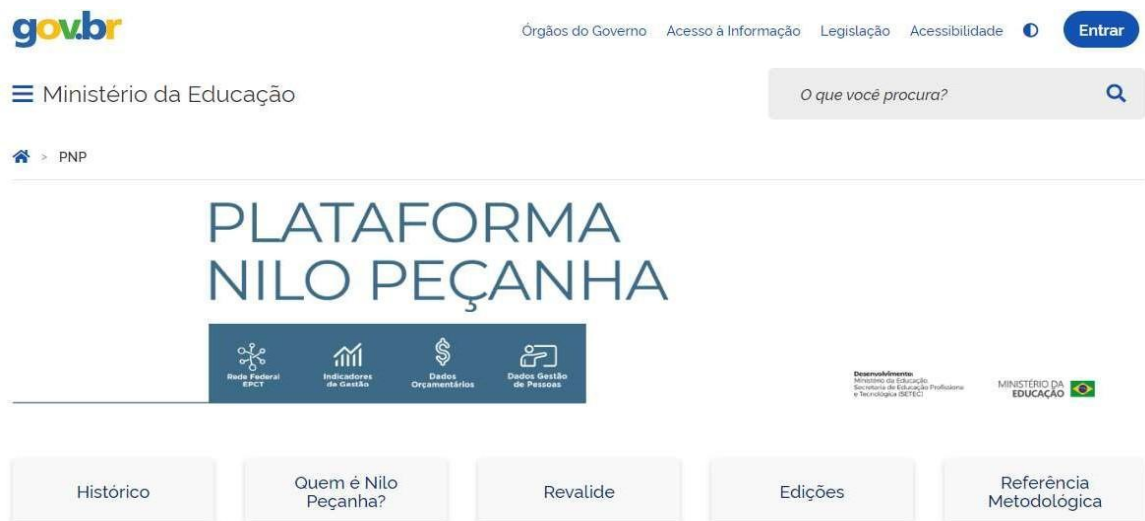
gov.br

Órgãos do Governo Acesso à Informação Legislação Acessibilidade Entrar

Ministério da Educação

O que você procura?

PNP

PLATAFORMA NILO PEÇANHA

Rede Federal EPCT
Indicadores de Gestão
Dados Orçamentários
Dados Gestão de Pessoas

Desenvolvimento: Ministério da Educação Secretaria de Educação Profissional e Tecnológica (SETEC)

MINISTÉRIO DA EDUCAÇÃO

Histórico

Quem é Nilo Peçanha?

Revalide

Edições

Referência Metodológica